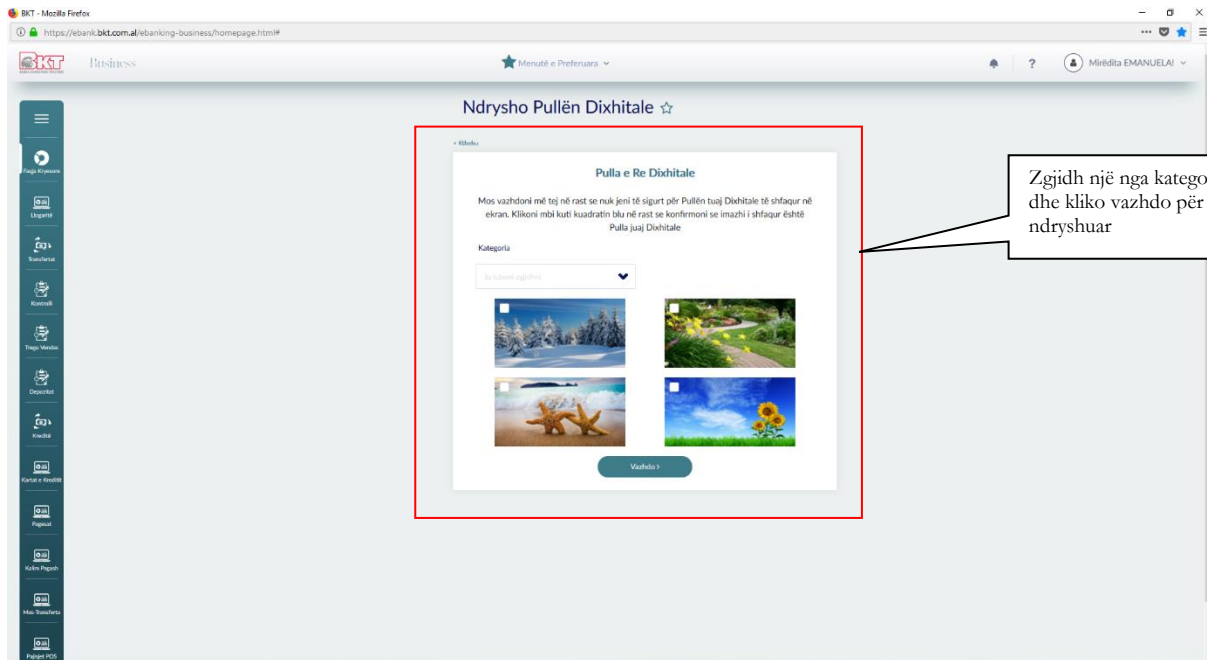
BKT - Mozilla Firefox

https://ebank.bkt.com.al/ebanking-business/homepage.html#

BKT Business

Menutë e Preferuara

?

Mirëdita EMANUELA!

Faqja Kryesore

Llogaritë

Transfertat

Kontrollë

Tregu Vendas

Depozitat

Kreditë

Kartat e Kreditit

Pagesat

Kalim Pagash

Mas Transferta

Pajisjet POS

Ndrysho Pullën Dixhitale ☆

< Kthehu

Pulla e Re Dixhitale

Mos vazhdoni më tej në rast se nuk jeni të sigurt për Pullën tuaj Dixhitale të shfaqur në ekran. Klikoni mbi kuti kuadratin blu në rast se konfirmoni se imazhi i shfaqur është Pulla juaj Dixhitale

Kategoria

Ju lutemi zgjidhni

Vazhdo >

Zgjidh një nga katego dhe kliko vazhdo për ndryshuar